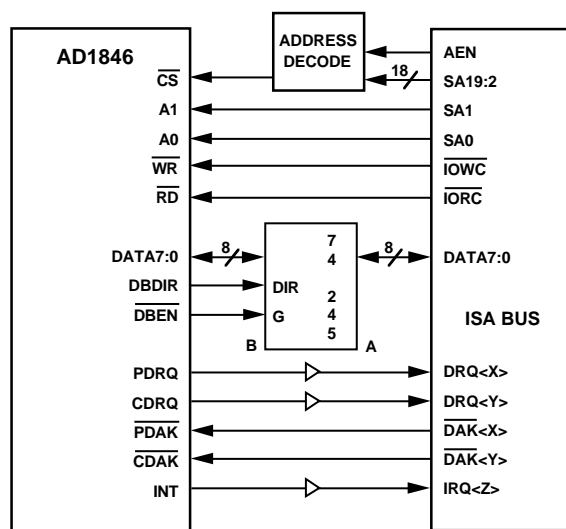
AD1846

ADDRESS DECODE

AEN

18

SA19:2

$\overline{CS}$

A1

SA1

A0

SA0

$\overline{WR}$

$\overline{IOWC}$

$\overline{RD}$

$\overline{IORC}$

DATA7:0

8

7
4

8

DATA7:0

DBDIR

DIR

2
4
5

$\overline{DBEN}$

G

ISA BUS

B

A

PDRQ

DRQ<X>

CDRQ

DRQ<Y>

$\overline{PDAK}$

$\overline{DAK}$<X>

$\overline{CDAK}$

$\overline{DAK}$<Y>

INT

IRQ<Z>